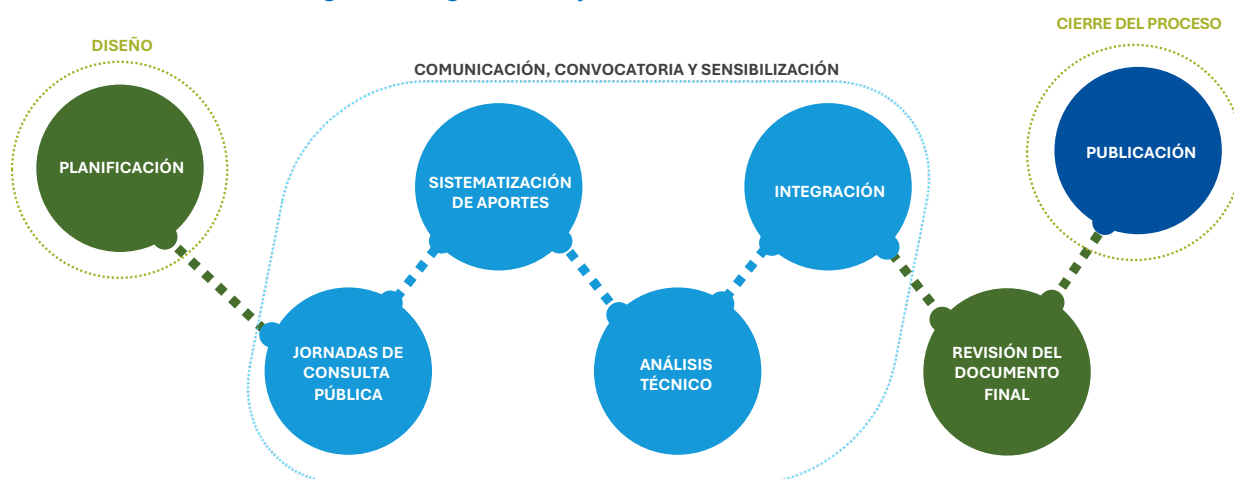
DISEÑO

COMUNICACIÓN, CONVOCATORIA Y SENSIBILIZACIÓN

CIERRE DEL PROCESO

PLANIFICACIÓN

JORNADAS DE CONSULTA PÚBLICA

SISTEMATIZACIÓN DE APORTES

ANÁLISIS TÉCNICO

INTEGRACIÓN

REVISIÓN DEL DOCUMENTO FINAL

PUBLICACIÓN